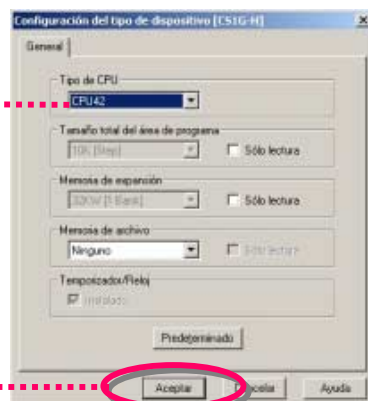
Configuración del tipo de dispositivo [CS1G-H]
×
General
Tipo de CPU
CPU42
Tamaño total del área de programa
10K (Step)
Sólo lectura
Memoria de expansión
32KW [1 Bank]
Sólo lectura
Memoria de archivo
Ninguno
Sólo lectura
Temporizador/Reloj
Instalado
Predeterminado
Aceptar
Cancelar
Ayuda